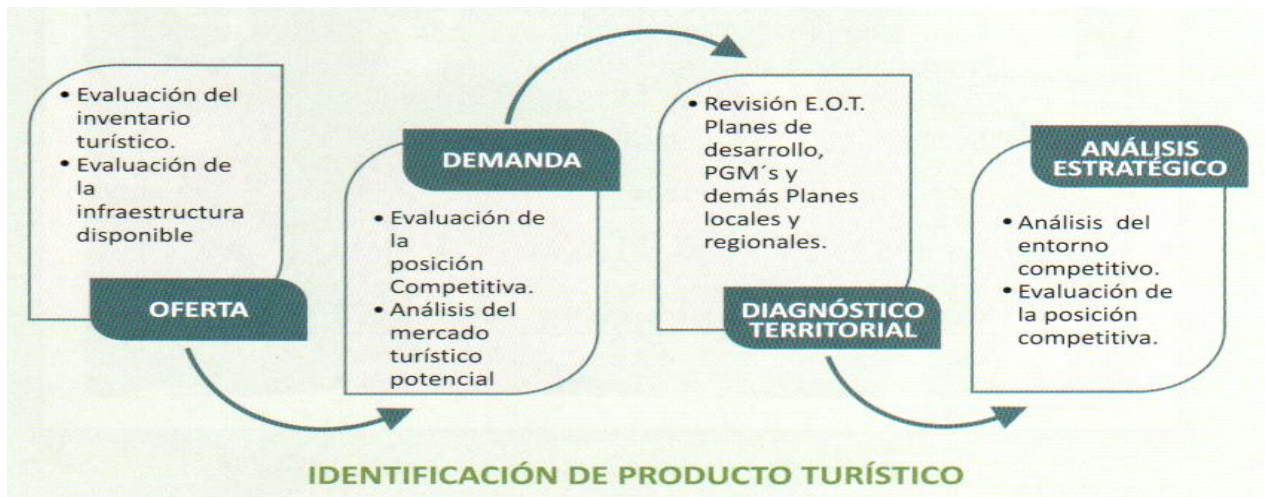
• Evaluación del inventario turístico.
• Evaluación de la infraestructura disponible

OFERTA

DEMANDA

• Evaluación de la posición Competitiva.
• Análisis del mercado turístico potencial

• Revisión E.O.T. Planes de desarrollo, PGM´s y demás Planes locales y regionales.

DIAGNÓSTICO TERRITORIAL

ANÁLISIS ESTRATÉGICO

• Análisis del entorno competitivo.
• Evaluación de la posición competitiva.

IDENTIFICACIÓN DE PRODUCTO TURÍSTICO